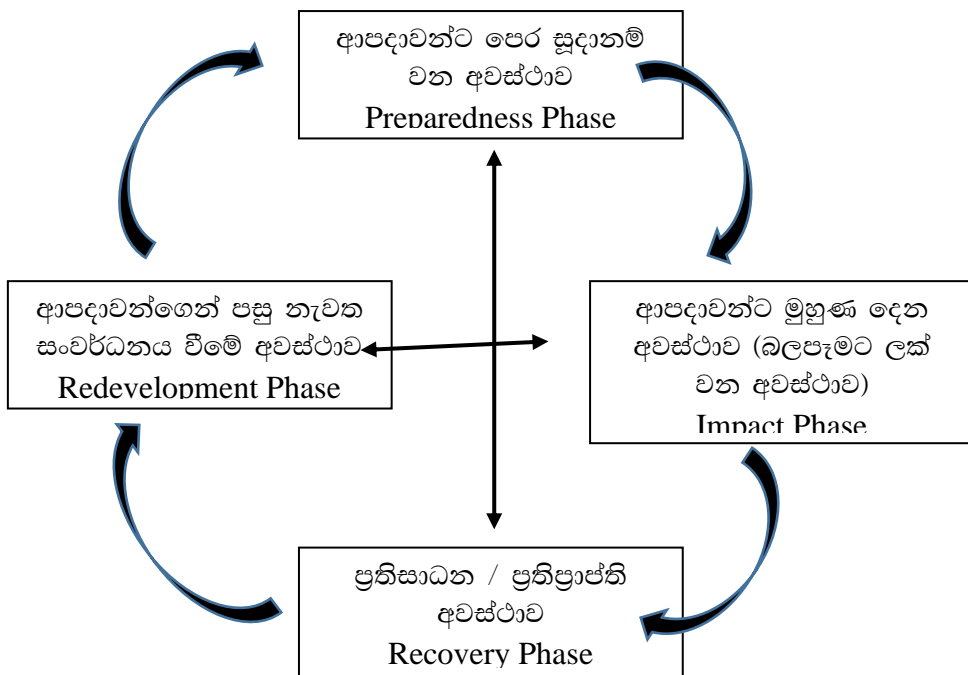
ආපදාවන්ට පෙර සූදානම් වන අවස්ථාව
Preparedness Phase

ආපදාවන්ගෙන් පසු නැවත සංවර්ධනය වීමේ අවස්ථාව
Redevelopment Phase

ආපදාවන්ට මුහුණ දෙන අවස්ථාව (බලපෑමට ලක් වන අවස්ථාව)
Impact Phase

ප්‍රතිසාධන / ප්‍රතිප්‍රාප්ති අවස්ථාව
Recovery Phase